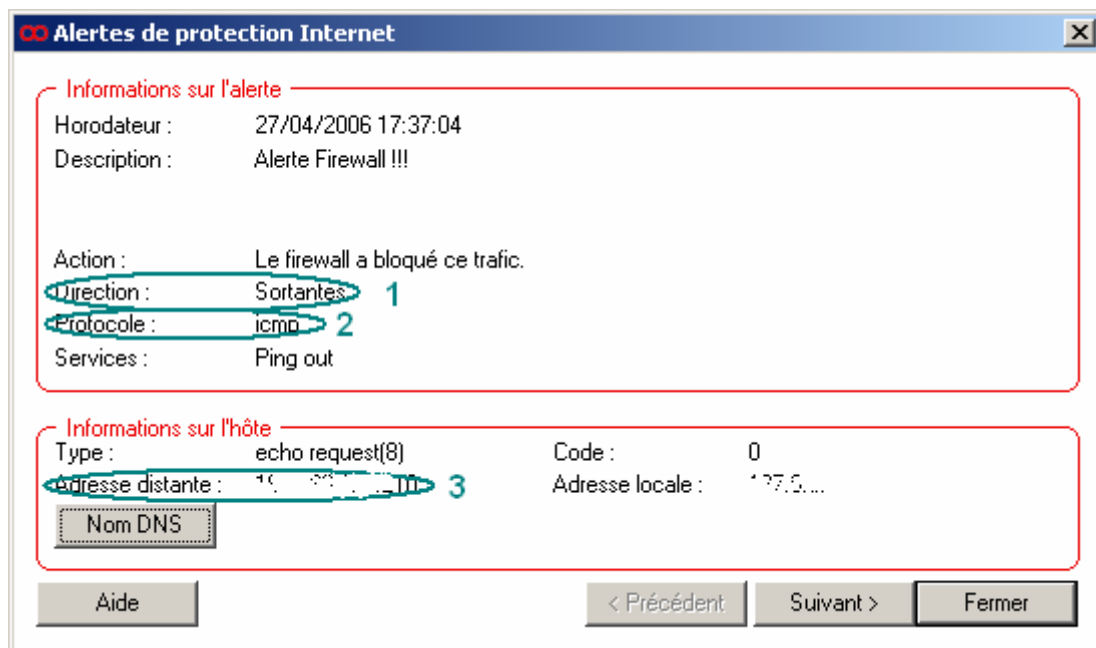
Alertes de protection Internet

Informations sur l'alerte
Horodateur : 27/04/2006 17:37:04
Description : Alerte Firewall !!!

Action : Le firewall a bloqué ce trafic.
Direction : Sortantes 1
Protocole : icmp 2
Services : Ping out

Informations sur l'hôte
Type : echo request(8) Code : 0
Adresse distante : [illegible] 3 Adresse locale : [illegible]
Nom DNS

Aide
< Précédent
Suivant >
Fermer